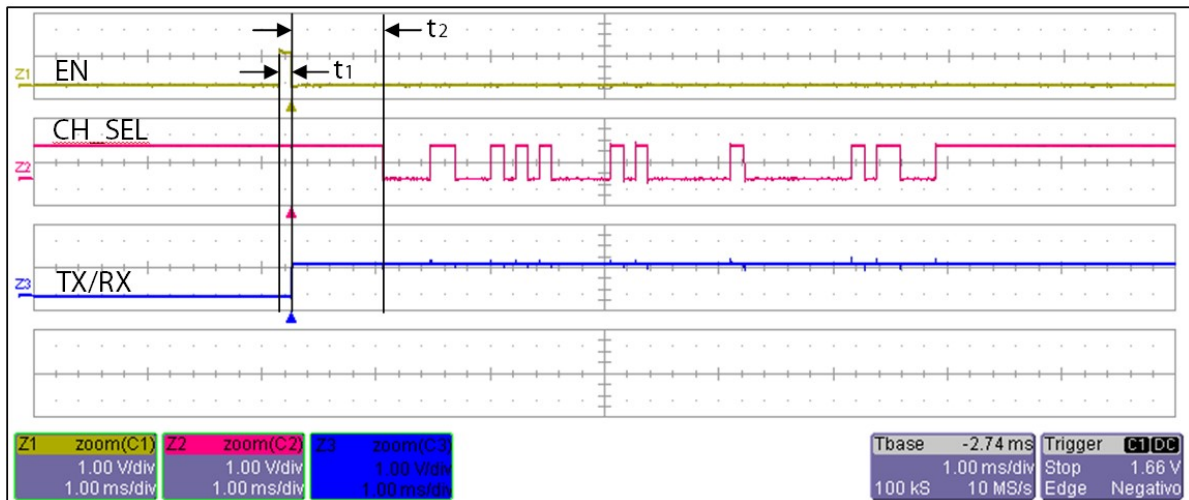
$t_2$

Z1 EN

$t_1$

CH_SEL

Z2

TX/RX

Z3

| Z1 | zoom(C1) |
|---|---|
| | 1.00 V/div |
| | 1.00 ms/div |

| Z2 | zoom(C2) |
|---|---|
| | 1.00 V/div |
| | 1.00 ms/div |

| Z3 | zoom(C3) |
|---|---|
| | 1.00 V/div |
| | 1.00 ms/div |

| Tbase | -2.74 ms |
|---|---|
| | 1.00 ms/div |
| 100 kS | 10 MS/s |

| Trigger | C1 DC |
|---|---|
| Stop | 1.66 V |
| Edge | Negativo |